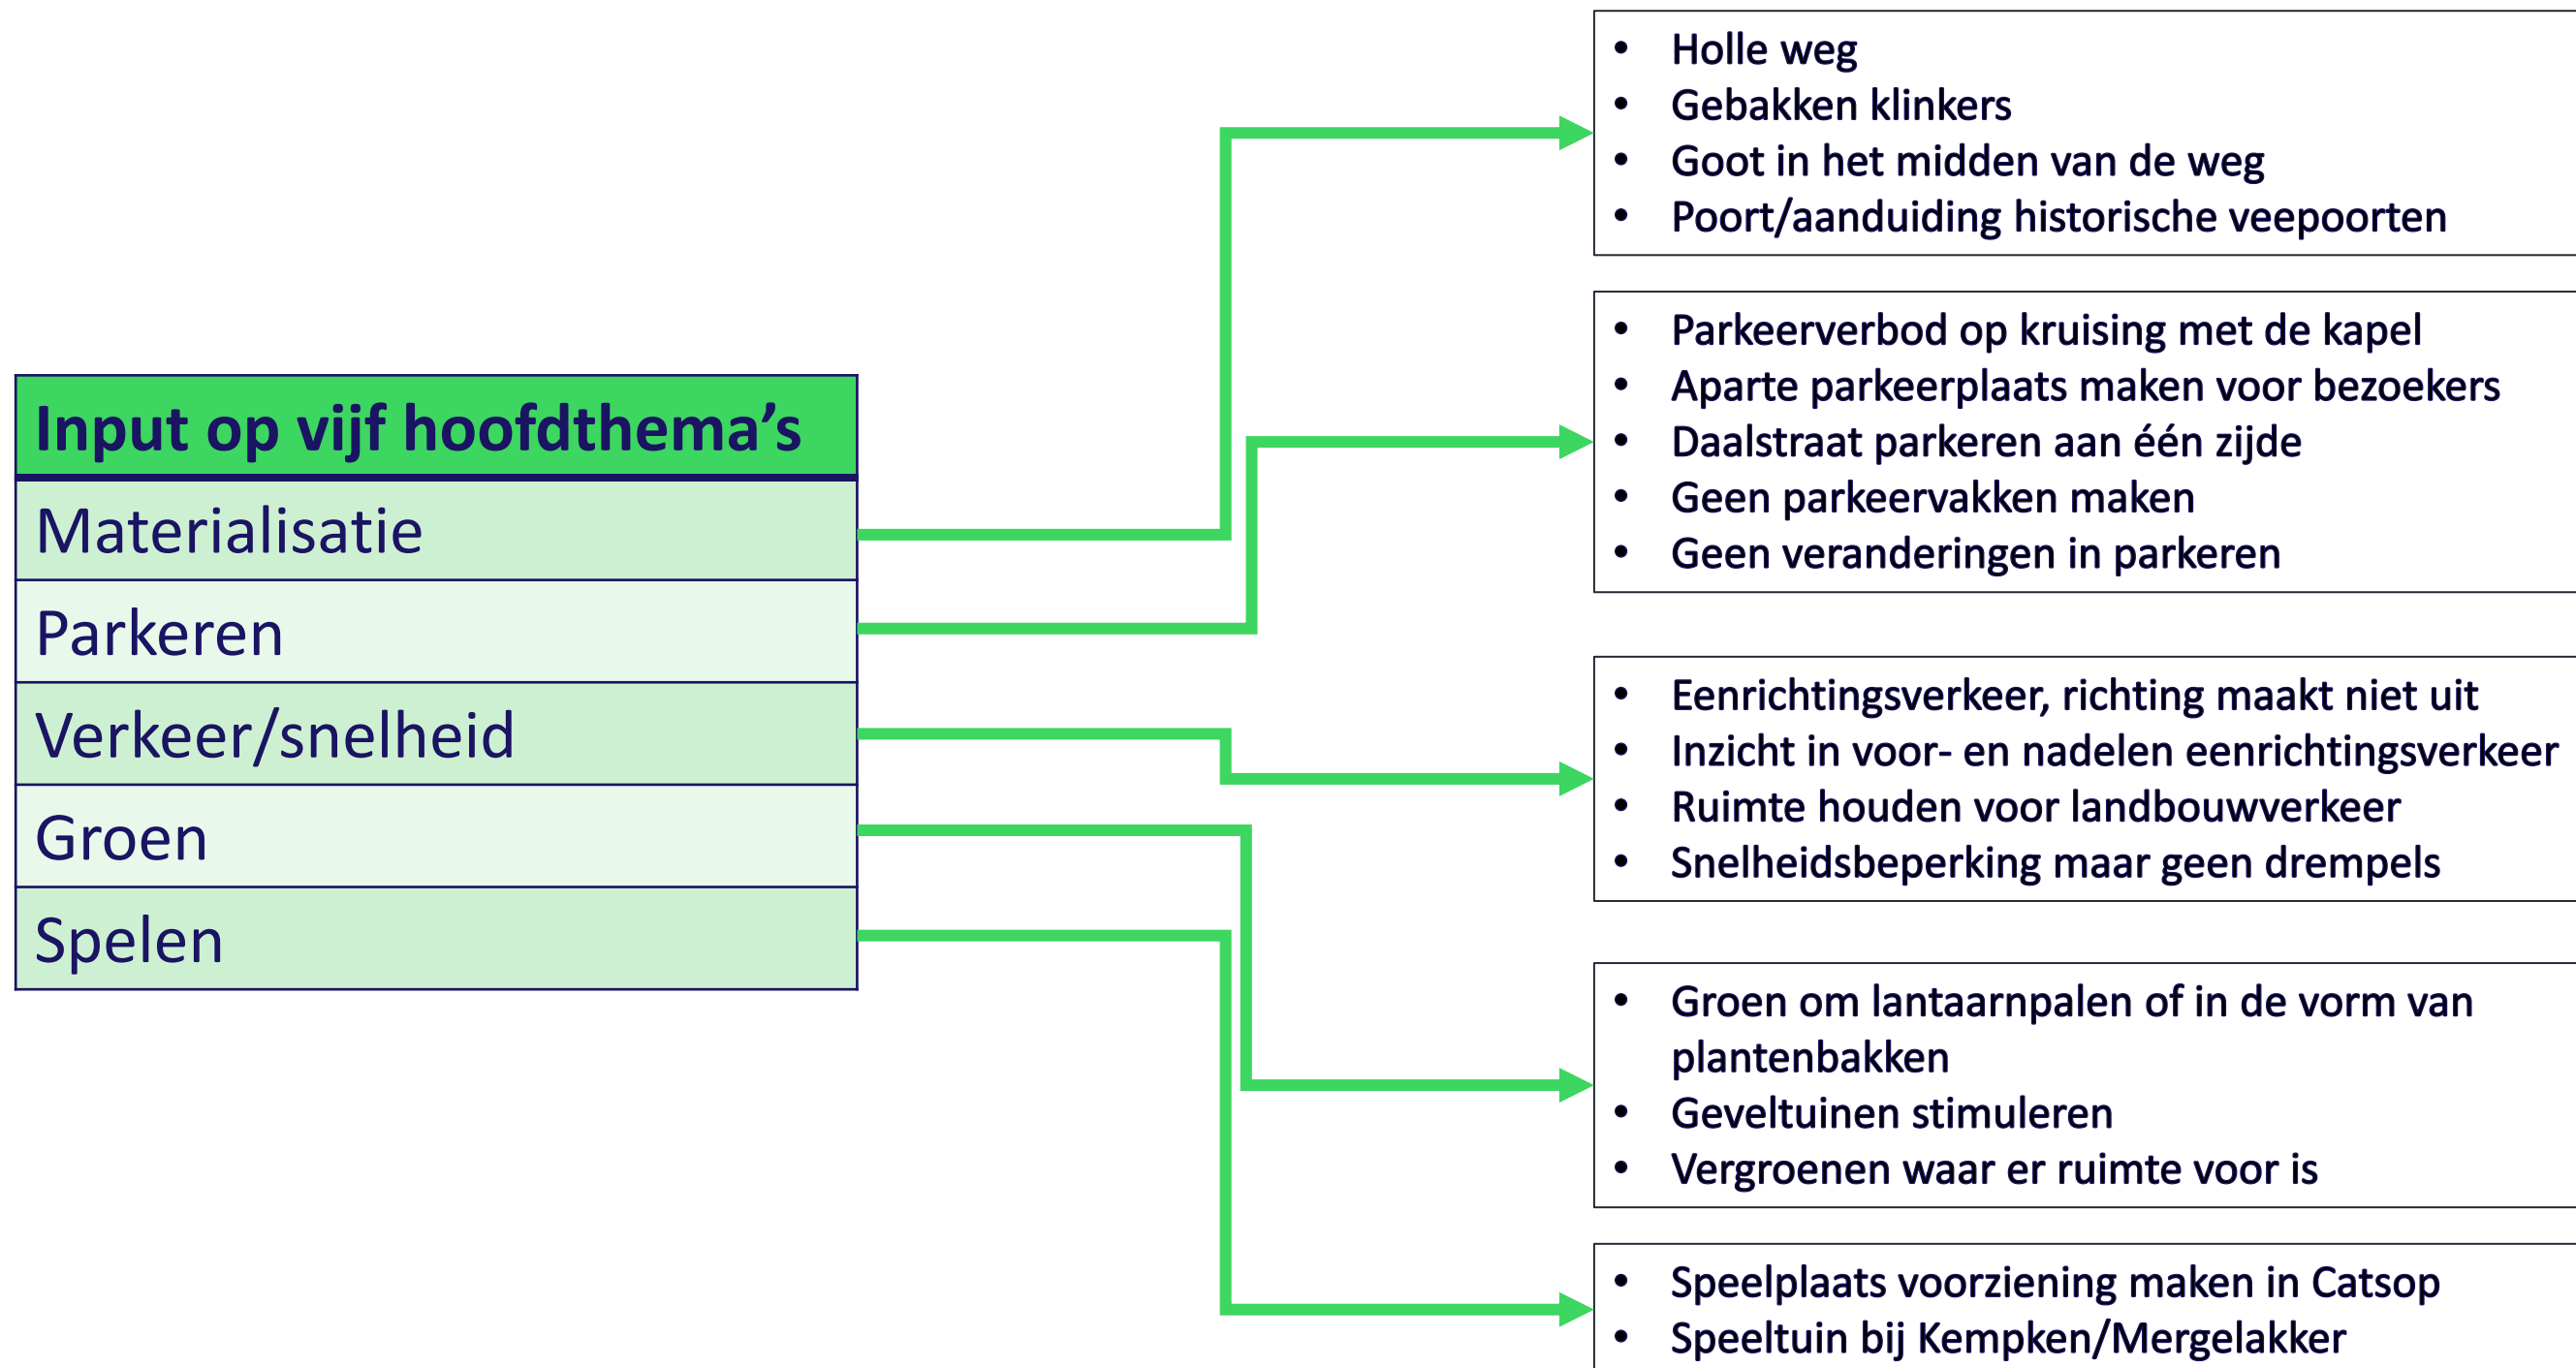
| Input op vijf hoofdthema's |
|---|
| Materialisatie |
| Parkeren |
| Verkeer/snelheid |
| Groen |
| Spelen |

- Holle weg
- Gebakken klinkers
- Goot in het midden van de weg
- Poort/aanduiding historische veepoorten

- Parkeerverbod op kruising met de kapel
- Aparte parkeerplaats maken voor bezoekers
- Daalstraat parkeren aan één zijde
- Geen parkeervakken maken
- Geen veranderingen in parkeren

- Eenrichtingsverkeer, richting maakt niet uit
- Inzicht in voor- en nadelen eenrichtingsverkeer
- Ruimte houden voor landbouwverkeer
- Snelheidsbeperking maar geen drempels

- Groen om lantaarnpalen of in de vorm van plantenbakken
- Geveltuinen stimuleren
- Vergroenen waar er ruimte voor is

- Speelplaats voorziening maken in Catsop
- Speeltuin bij Kempken/Mergelakker